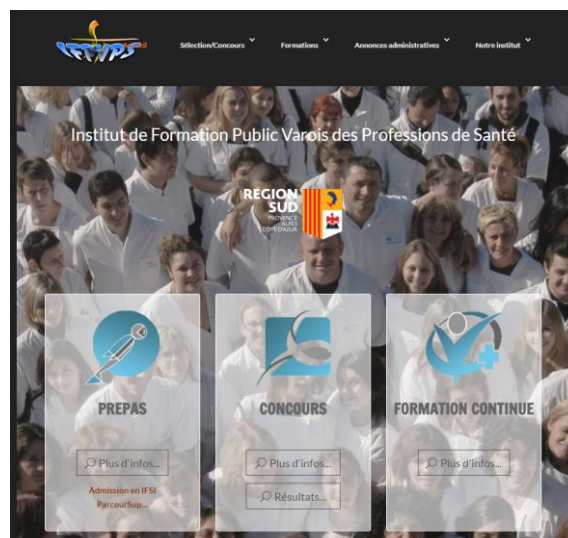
IFPVPS

Sélection/Concours
Formations
Annonces administratives
Notre institut

Institut de Formation Public Varois des Professions de Santé

REGION SUD
PROVENCE ALPES CÔTE D'AZUR

PREPAS
Plus d'infos...
Admission en IFSI
ParcourSup...

CONCOURS
Plus d'infos...
Résultats...

FORMATION CONTINUE
Plus d'infos...